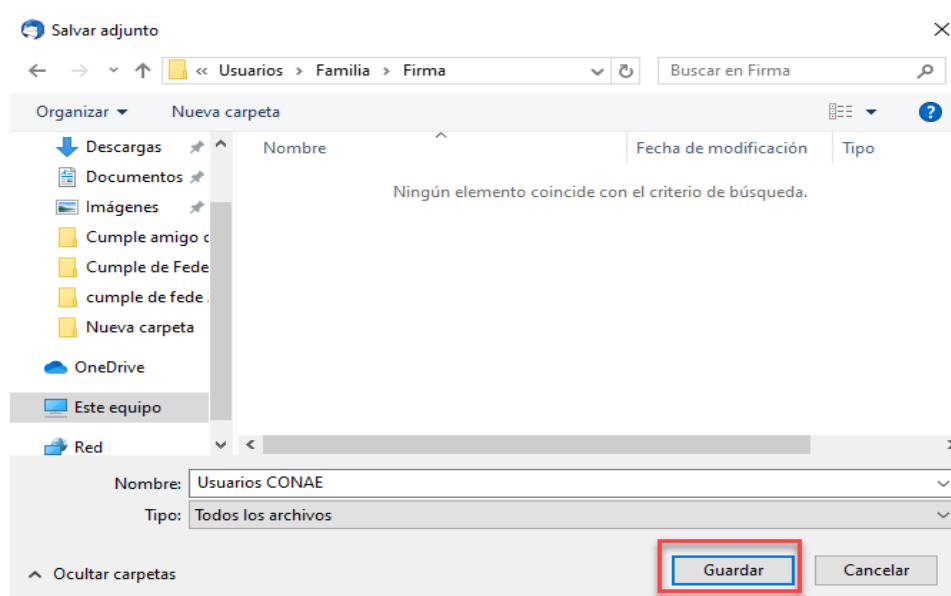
Salvar adjunto

« Usuarios > Familia > Firma

Buscar en Firma

Organizar ▾ Nueva carpeta

Descargas
Documentos
Imágenes
Cumple amigo c
Cumple de Fede
cumple de fede .
Nueva carpeta
OneDrive
Este equipo
Red

Nombre
Fecha de modificación
Tipo

Ningún elemento coincide con el criterio de búsqueda.

Nombre: Usuarios CONAE
Tipo: Todos los archivos

Ocultar carpetas

Guardar
Cancelar